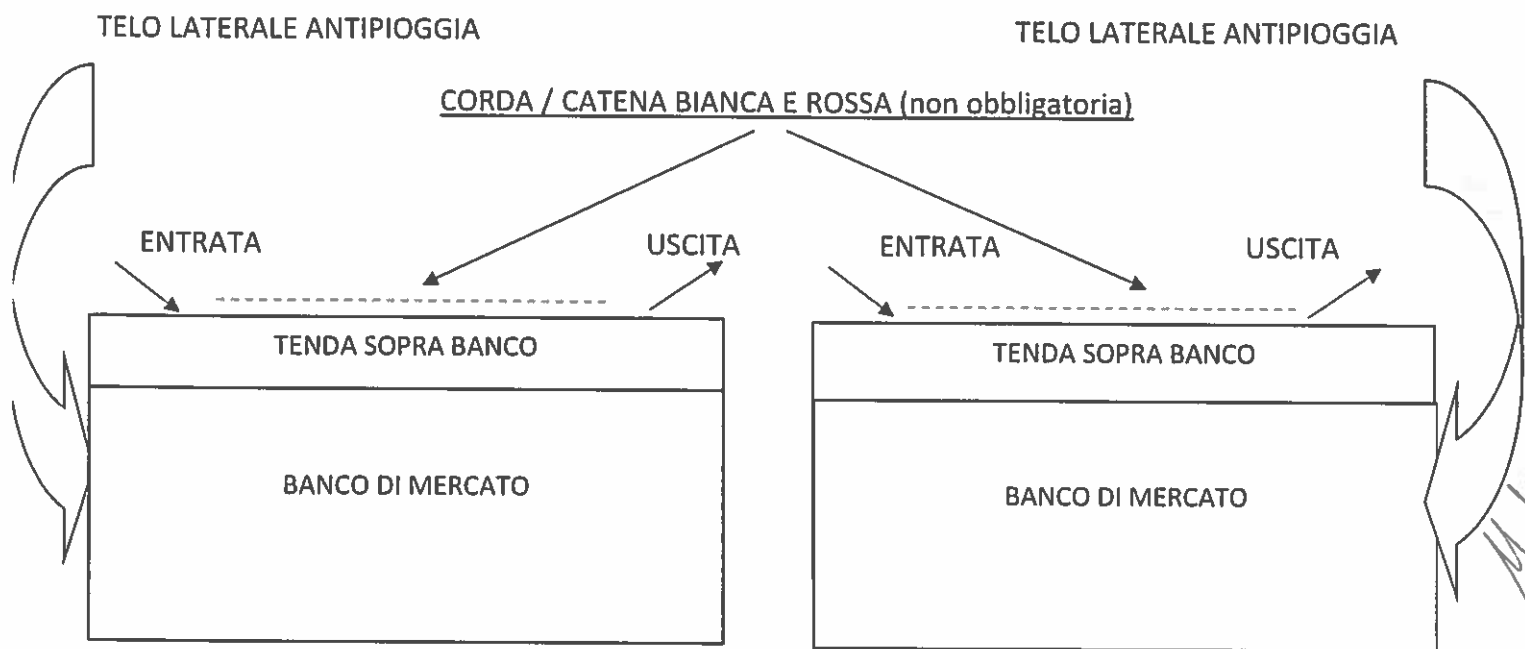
TELO LATERALE ANTIPIOGGIA

TELO LATERALE ANTIPIOGGIA

CORDA / CATENA BIANCA E ROSSA (non obbligatoria)

ENTRATA

USCITA

ENTRATA

USCITA

TENDA SOPRA BANCO

BANCO DI MERCATO

TENDA SOPRA BANCO

BANCO DI MERCATO